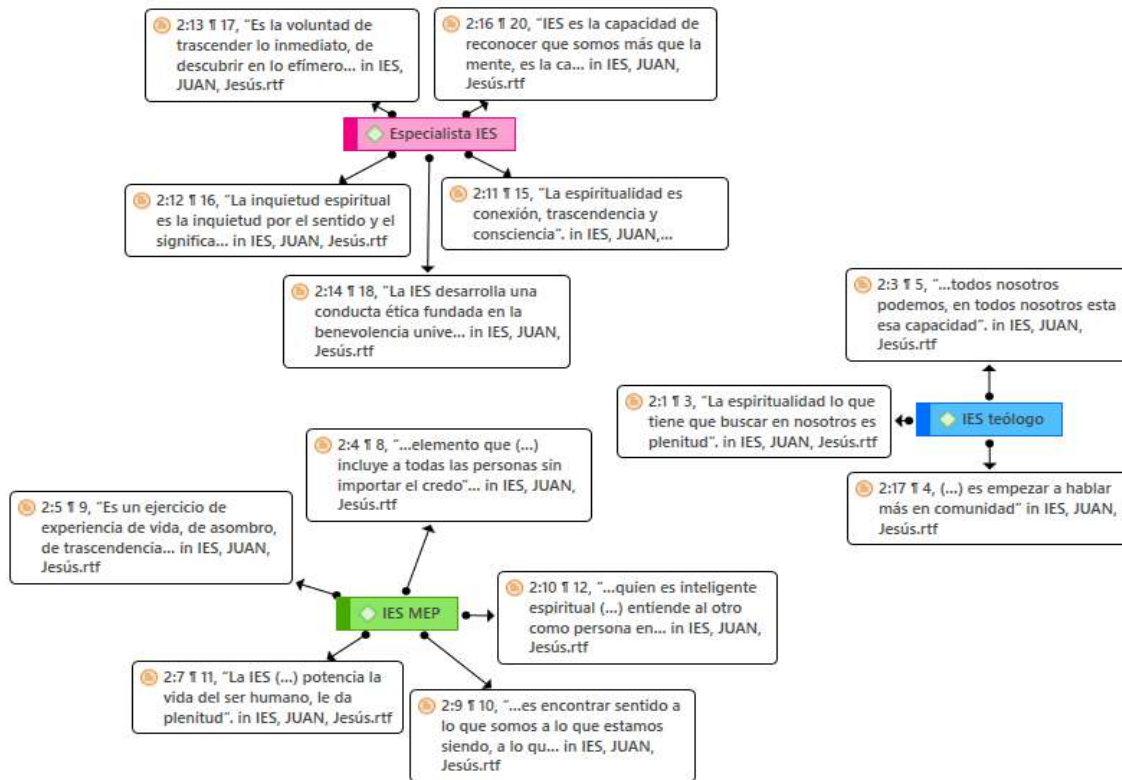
2:13 ¶ 17, "Es la voluntad de trascender lo inmediato, de descubrir en lo efímero... in IES, JUAN, Jesús.rtf

2:16 ¶ 20, "IES es la capacidad de reconocer que somos más que la mente, es la ca... in IES, JUAN, Jesús.rtf

Especialista IES

2:12 ¶ 16, "La inquietud espiritual es la inquietud por el sentido y el significa... in IES, JUAN, Jesús.rtf

2:11 ¶ 15, "La espiritualidad es conexión, trascendencia y consciencia". in IES, JUAN,...

2:14 ¶ 18, "La IES desarrolla una conducta ética fundada en la benevolencia unive... in IES, JUAN, Jesús.rtf

2:3 ¶ 5, "...todos nosotros podemos, en todos nosotros esta esa capacidad". in IES, JUAN, Jesús.rtf

2:1 ¶ 3, "La espiritualidad lo que tiene que buscar en nosotros es plenitud". in IES, JUAN, Jesús.rtf

IES teólogo

2:17 ¶ 4, (...) es empezar a hablar más en comunidad" in IES, JUAN, Jesús.rtf

2:4 ¶ 8, "...elemento que (...) incluye a todas las personas sin importar el credo"... in IES, JUAN, Jesús.rtf

2:5 ¶ 9, "Es un ejercicio de experiencia de vida, de asombro, de trascendencia... in IES, JUAN, Jesús.rtf

IES MEP

2:10 ¶ 12, "...quien es inteligente espiritual (...) entiende al otro como persona en... in IES, JUAN, Jesús.rtf

2:7 ¶ 11, "La IES (...) potencia la vida del ser humano, le da plenitud". in IES, JUAN, Jesús.rtf

2:9 ¶ 10, "...es encontrar sentido a lo que somos a lo que estamos siendo, a lo qu... in IES, JUAN, Jesús.rtf